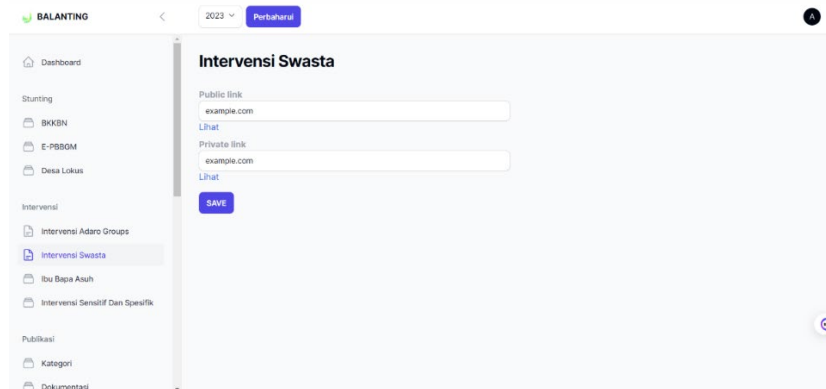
BALANTING

2023

Perbaharui

A

Dashboard

Stunting

BKKBN

E-PBBGM

Desa Lokus

Intervensi

Intervensi Adaro Groups

Intervensi Swasta

Ibu Bapa Asuh

Intervensi Sensitif Dan Spesifik

Publikasi

Kategori

Dokumentasi

Intervensi Swasta

Public link

example.com

Lihat

Private link

example.com

Lihat

SAVE